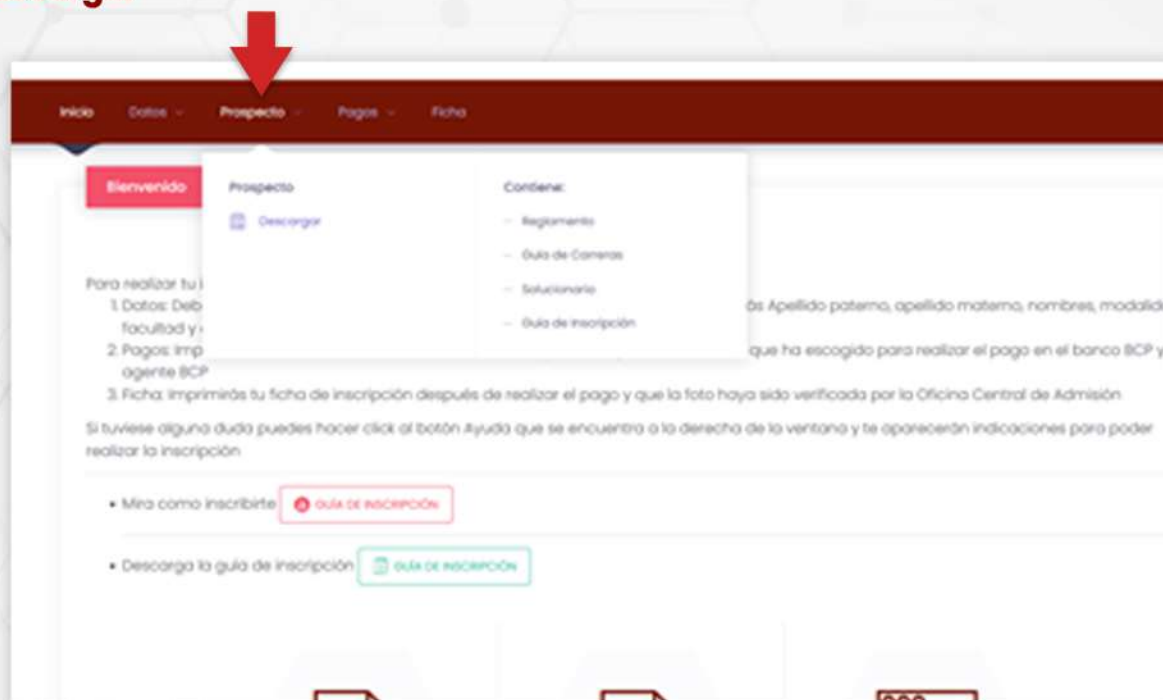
Inicio Datos Prospecto Pagos Ficha

Bienvenido

Prospecto

Descargar

Contiene:

Reglamento

Guía de Carreras

Solucionario

Guía de inscripción

Para realizar tu i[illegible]

1. Datos: Deb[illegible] ás Apellido paterno, apellido materno, nombres, modalid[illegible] facultad y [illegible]

2. Pagos: Imp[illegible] que ha escogido para realizar el pago en el banco BCP y agente BCP

3. Ficha: Imprimirás tu ficha de inscripción después de realizar el pago y que la foto haya sido verificada por la Oficina Central de Admisión

Si tuviese alguna duda puedes hacer click al botón Ayuda que se encuentra a la derecha de la ventana y te aparecerán indicaciones para poder realizar la inscripción

• Mira como inscribirte GUÍA DE INSCRIPCIÓN

• Descarga la guía de inscripción GUÍA DE INSCRIPCIÓN